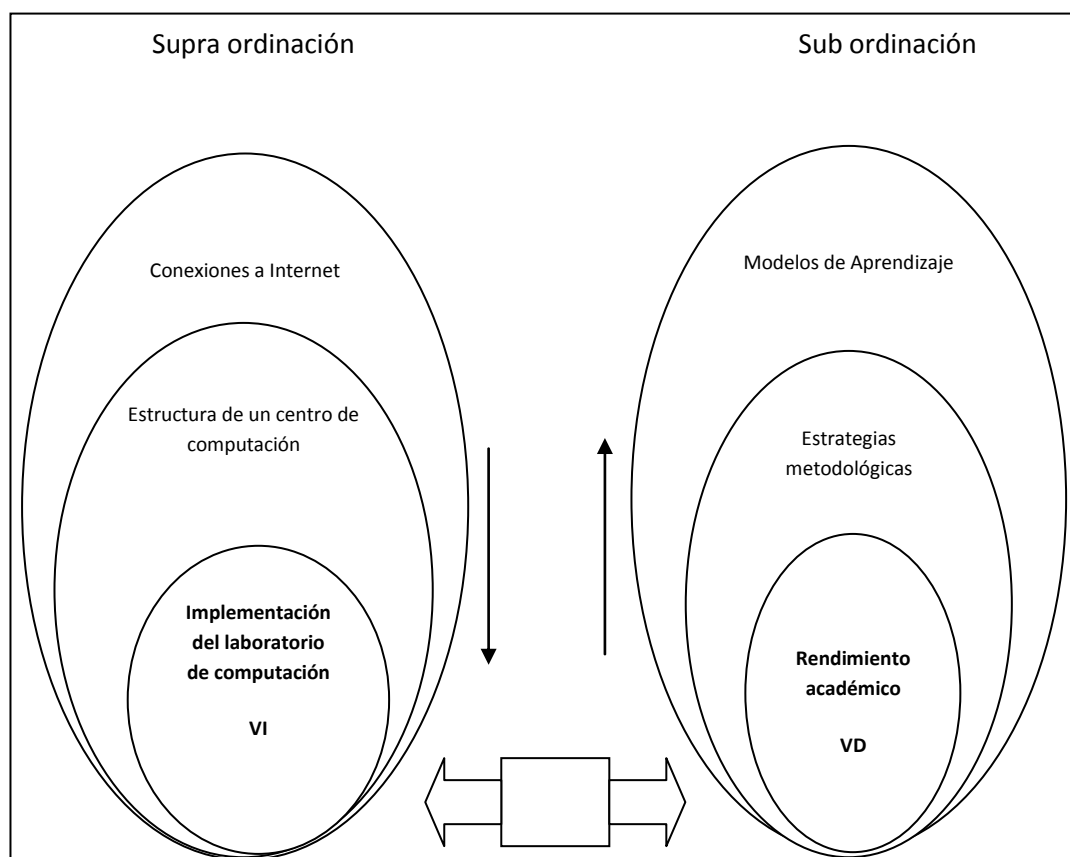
Supra ordinación

Sub ordinación

Conexiones a Internet

Estructura de un centro de computación

**Implementación del laboratorio de computación**

**VI**

Modelos de Aprendizaje

Estrategias metodológicas

**Rendimiento académico**

**VD**